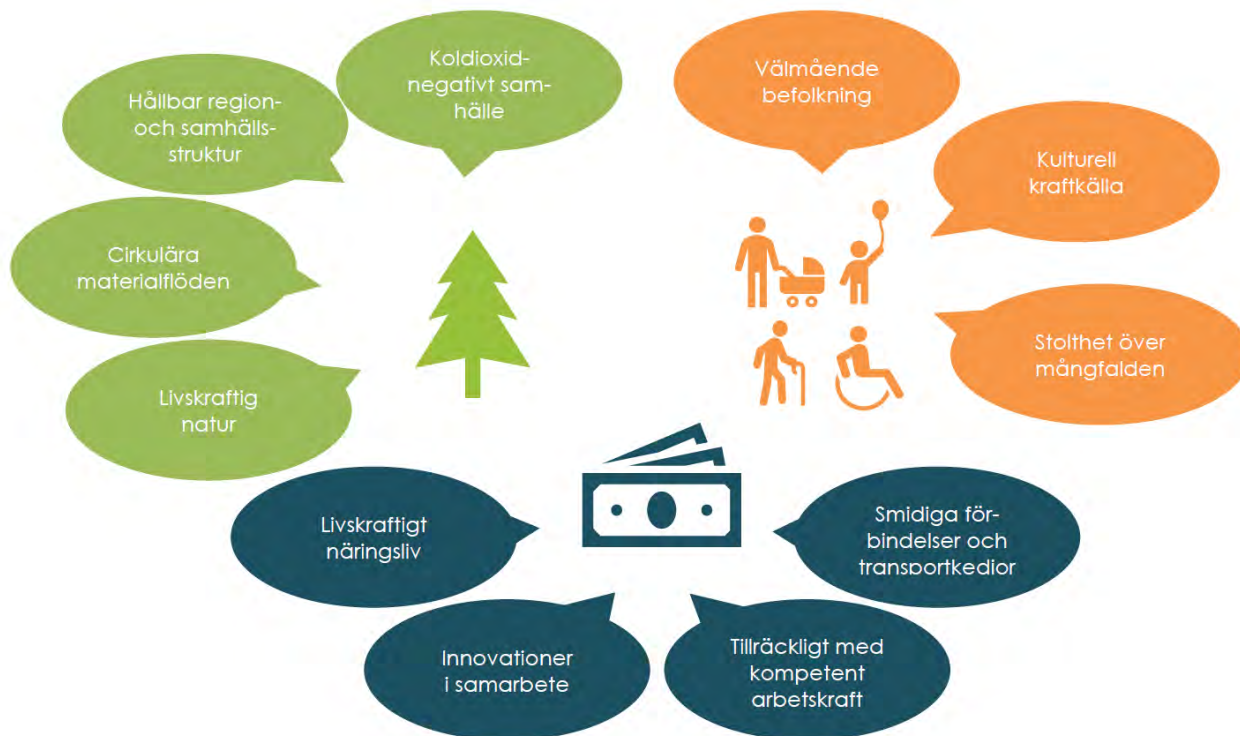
Hållbar region- och samhällsstruktur

Koldioxidnegativt samhälle

Cirkulära materialflöden

Livskraftig natur

Välmående befolkning

Kulturell kraftkälla

Stolthet över mångfalden

Livskraftigt näringsliv

Smidiga förbindelser och transportkedjor

Innovationer i samarbete

Tillräckligt med kompetent arbetskraft